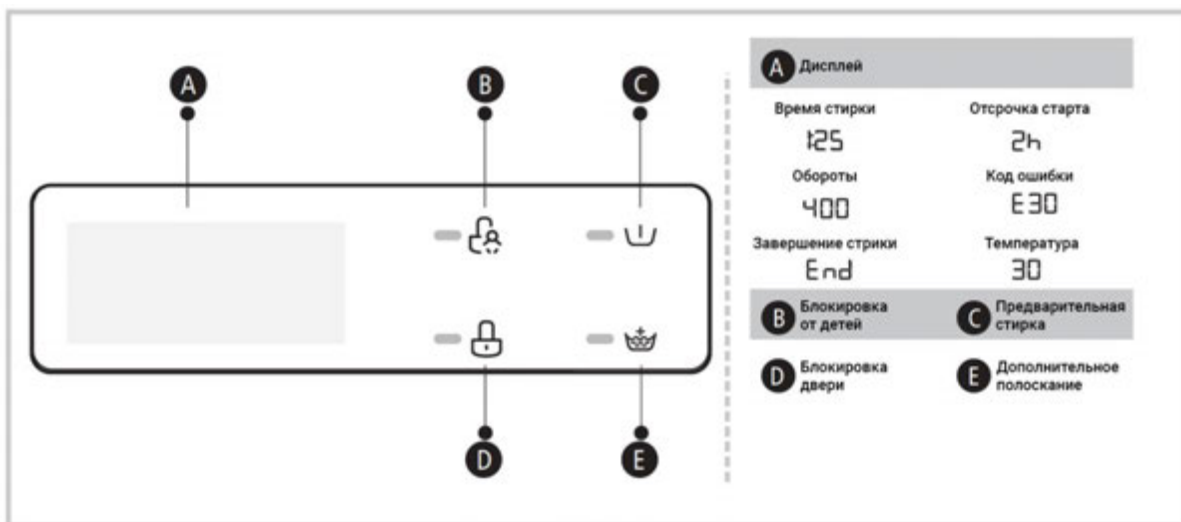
A B C

D E

A Дисплей

Время стирки
1:25

Отсрочка старта
2h

Обороты
400

Код ошибки
E30

Завершение стрики
End

Температура
30

B Блокировка от детей

C Предварительная стирка

D Блокировка двери

E Дополнительное полоскание